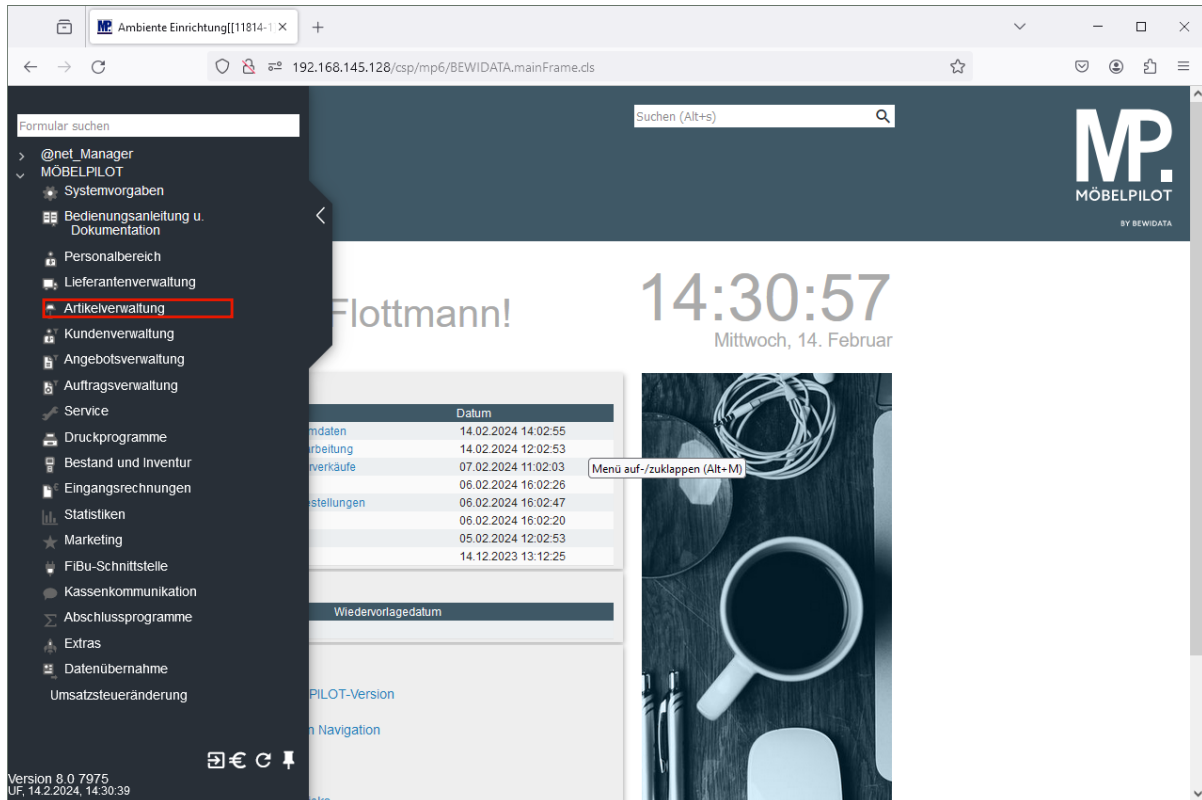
Ambiente Einrichtung[[11814-1 ×
+
192.168.145.128/csp/mp6/BEWIDATA.mainFrame.cls

Formular suchen
@net_Manager
MÖBELPILOT
Systemvorgaben
Bedienungsanleitung u. Dokumentation
Personalbereich
Lieferantenverwaltung
Artikelverwaltung
Kundenverwaltung
Angebotsverwaltung
Auftragsverwaltung
Service
Druckprogramme
Bestand und Inventur
Eingangsrechnungen
Statistiken
Marketing
FiBu-Schnittstelle
Kassenkommunikation
Abschlussprogramme
Extras
Datenübernahme
Umsatzsteueränderung

Version 8.0 7975
UF, 14.2.2024, 14:30:39

Suchen (Alt+s)

MP.
MÖBELPILOT
BY BEWIDATA

Flottmann!

14:30:57
Mittwoch, 14. Februar

| | Datum |
|---|---|
| mdaten | 14.02.2024 14:02:55 |
| rbeitung | 14.02.2024 12:02:53 |
| rverkäufe | 07.02.2024 11:02:03 |
| | 06.02.2024 16:02:26 |
| estellungen | 06.02.2024 16:02:47 |
| | 06.02.2024 16:02:20 |
| | 05.02.2024 12:02:53 |
| | 14.12.2023 13:12:25 |

Menü auf-/zuklappen (Alt+M)

Wiedervorlagedatum

PILOT-Version

n Navigation